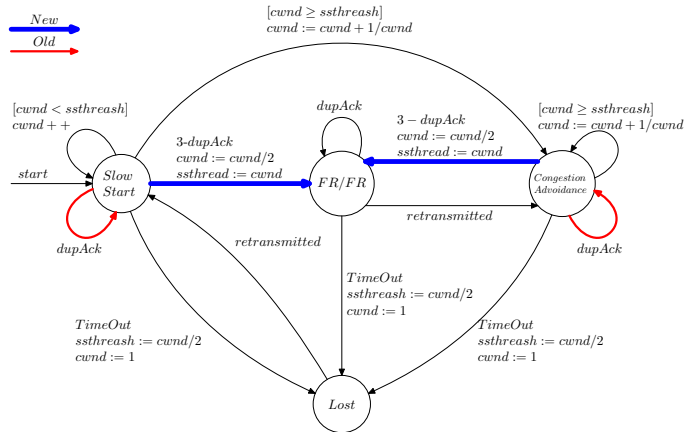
$New$

$Old$

$[cwnd \geq ssthreash]$
$cwnd := cwnd + 1/cwnd$

$[cwnd < ssthreash]$
$cwnd++$

$start$

$Slow$
$Start$

$dupAck$

3-$dupAck$
$cwnd := cwnd/2$
$ssthread := cwnd$

$dupAck$

$FR/FR$

$3 - dupAck$
$cwnd := cwnd/2$
$ssthread := cwnd$

$[cwnd \geq ssthreash]$
$cwnd := cwnd + 1/cwnd$

$Congestion$
$Advoidance$

$dupAck$

$retransmitted$

$retransmitted$

$TimeOut$
$ssthreash := cwnd/2$
$cwnd := 1$

$TimeOut$
$ssthreash := cwnd/2$
$cwnd := 1$

$TimeOut$
$ssthreash := cwnd/2$
$cwnd := 1$

$Lost$